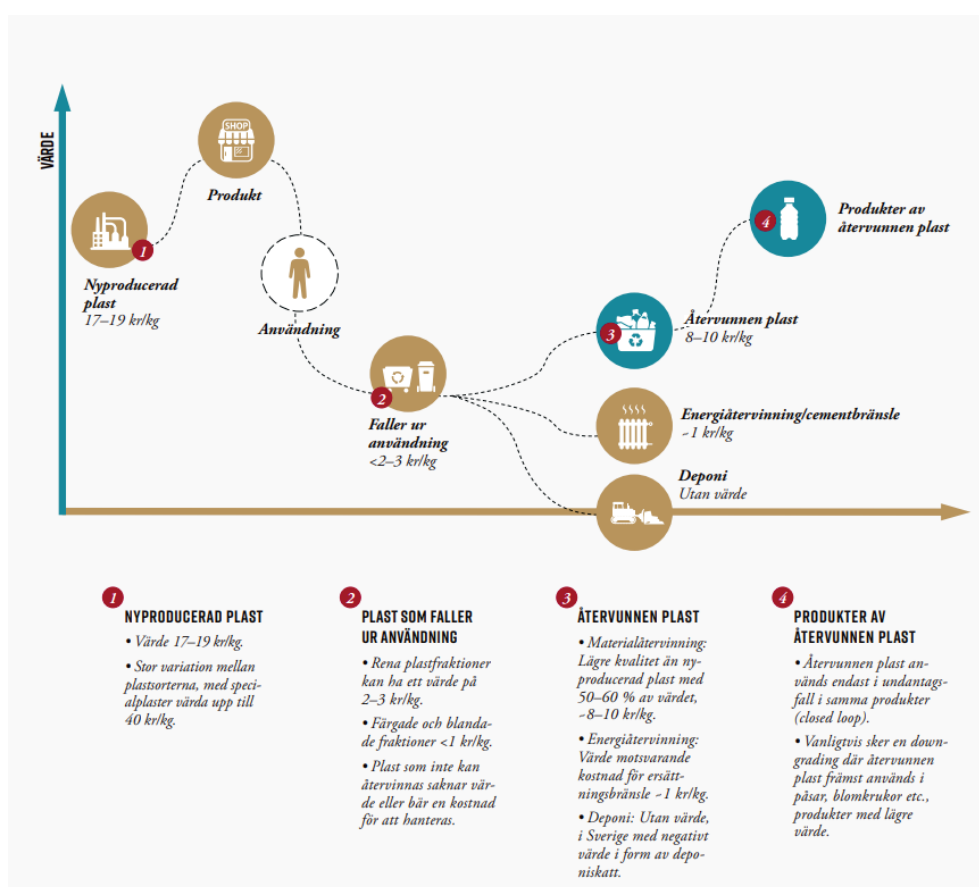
VÄRDE

SHOP

1
Nyproducerad plast
17–19 kr/kg

Produkt

Användning

2
Faller ur användning
<2–3 kr/kg

3
Återvunnen plast
8–10 kr/kg

4
Produkter av återvunnen plast

Energiåtervinning/cementbränsle
~1 kr/kg

Deponi
Utan värde

1
NYPRODUCERAD PLAST
• Värde 17–19 kr/kg.
• Stor variation mellan plastsorterna, med specialplaster värda upp till 40 kr/kg.

2
PLAST SOM FALLER UR ANVÄNDNING
• Rena plastfraktioner kan ha ett värde på 2–3 kr/kg.
• Färgade och blandade fraktioner <1 kr/kg.
• Plast som inte kan återvinnas saknar värde eller bär en kostnad för att hanteras.

3
ÅTERVUNNEN PLAST
• Materialåtervinning: Lägre kvalitet än nyproducerad plast med 50–60 % av värdet, ~8–10 kr/kg.
• Energiåtervinning: Värde motsvarande kostnad för ersättningsbränsle ~1 kr/kg.
• Deponi: Utan värde, i Sverige med negativt värde i form av deponiskatt.

4
PRODUKTER AV ÅTERVUNNEN PLAST
• Återvunnen plast används endast i undantagsfall i samma produkter (closed loop).
• Vanligtvis sker en downgrading där återvunnen plast främst används i påsar, blomkrukor etc., produkter med lägre värde.